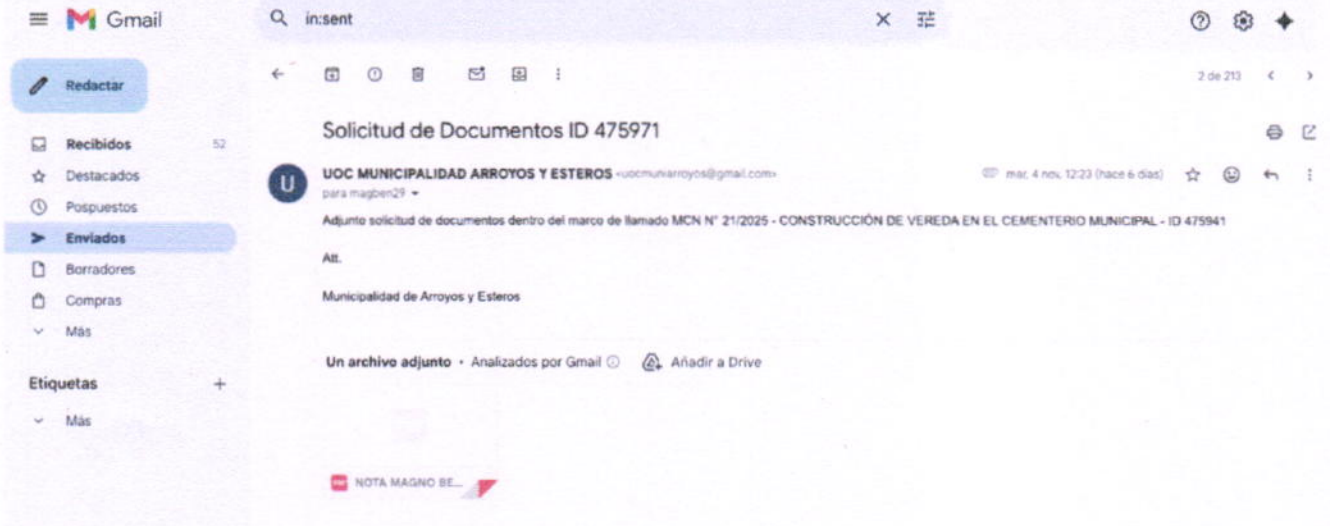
Gmail

in:sent

Redactar

Recibidos 52
Destacados
Pospuestos
Enviados
Borradores
Compras
Más

Etiquetas +
Más

2 de 213

Solicitud de Documentos ID 475971

U

UOC MUNICIPALIDAD ARROYOS Y ESTEROS <uocmuniarroyos@gmail.com>
para magben29

mar, 4 nov, 12:23 (hace 6 días)

Adjunto solicitud de documentos dentro del marco de llamado MCN N° 21/2025 - CONSTRUCCIÓN DE VEREDA EN EL CEMENTERIO MUNICIPAL - ID 475941

Att.

Municipalidad de Arroyos y Esteros

Un archivo adjunto • Analizados por Gmail Añadir a Drive

NOTA MAGNO BE...